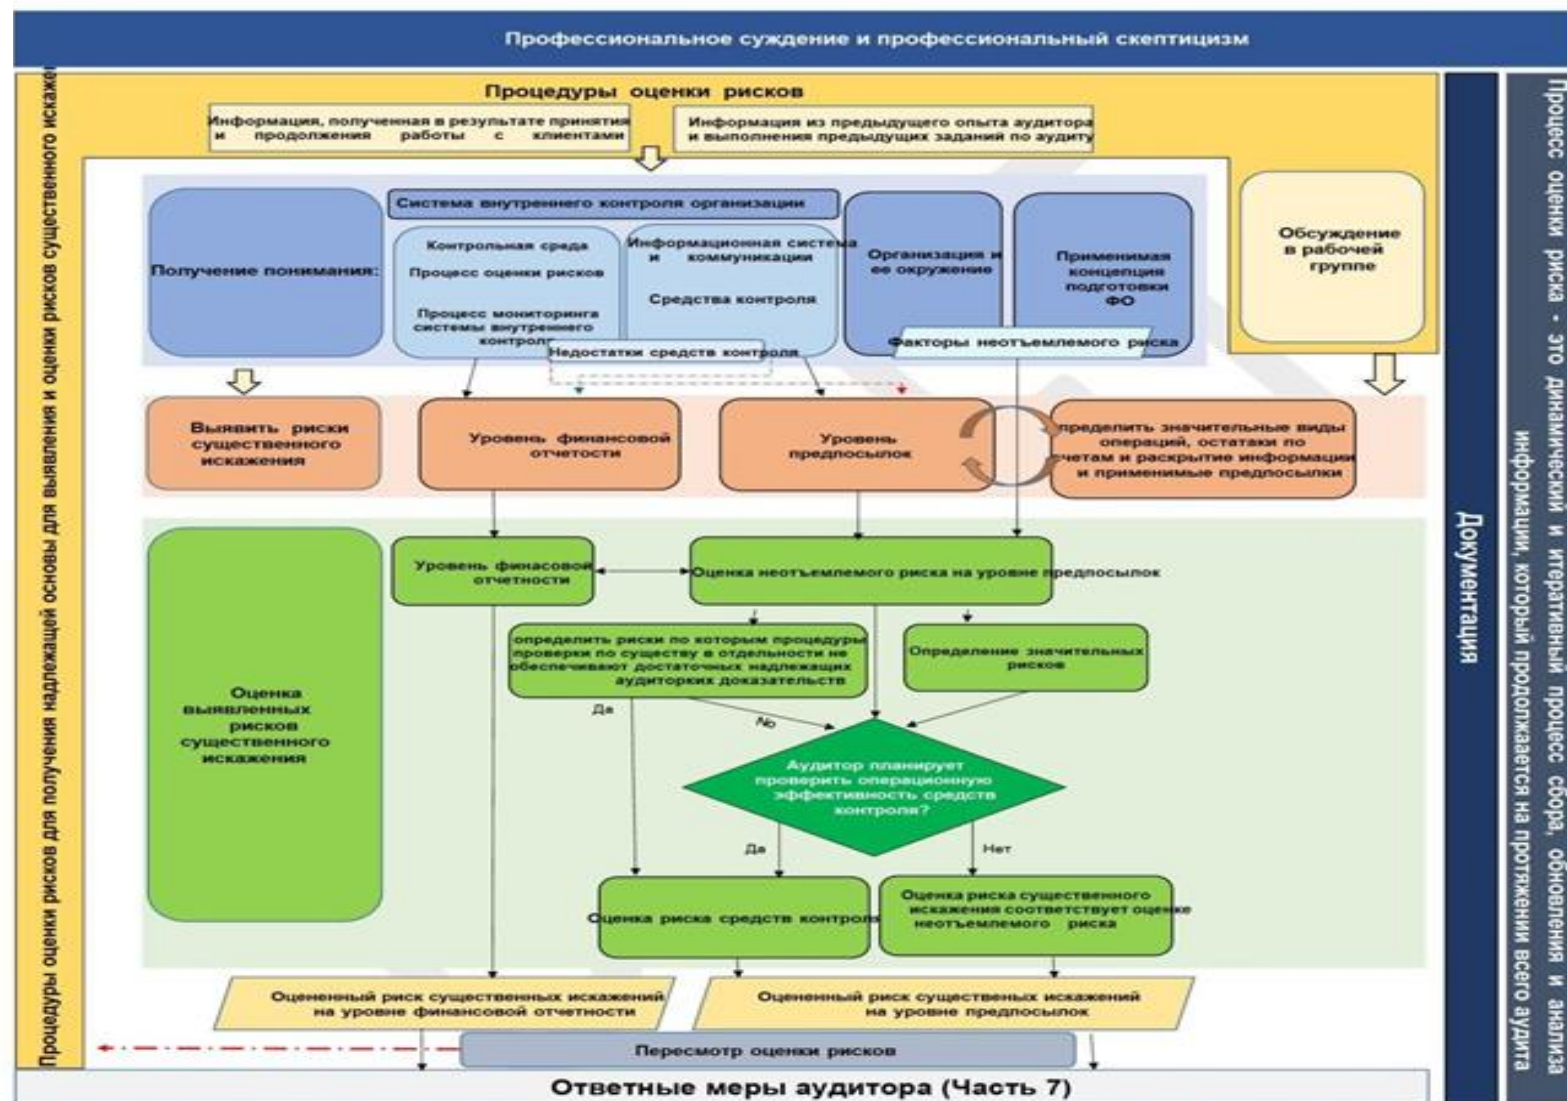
Профессиональное суждение и профессиональный скептицизм

Процедуры оценки рисков для получения надлежащей основы для выявления и оценки рисков существенного искаже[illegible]

Процедуры оценки рисков

Информация, полученная в результате принятия и продолжения работы с клиентами

Информация из предыдущего опыта аудитора и выполнения предыдущих заданий по аудиту

Система внутреннего контроля организации

Получение понимания:

Контрольная среда

Процесс оценки рисков

Процесс мониторинга системы внутреннего контроля

Информационная система и коммуникации

Средства контроля

Организация и ее окружение

Применимая концепция подготовки ФО

Факторы неотъемлемого риска

Недостатки средств контроля

Обсуждение в рабочей группе

Выявить риски существенного искажения

Уровень финансовой отчетности

Уровень предпосылок

пределить значительные виды операций, остатаки по четам и раскрытие информации и применимые предпосылки

Оценка выявленных рисков существенного искажения

Уровень финасовой отчетности

Оценка неотъемлемого риска на уровне предпосылок

определить риски по которым процедуры проверки по существу в отдельности не обеспечивают достаточных надлежащих аудиторких доказательств

Определение значительных рисков

Да

No

Аудитор планирует проверить операционную эффективность средств контроля?

Да

Нет

Оценка риска средств контроля

Оценка риска существенного искажения соответствует оценке неотъемлемого риска

Оцененный риск существенных искажений на уровне финансовой отчетности

Оцененный риск существеных искажений на уровне предпосылок

Пересмотр оценки рисков

Ответные меры аудитора (Часть 7)

Документация

Процесс оценки риска - это динамический и итеративный процесс сбора, обновления и анализа информации, который продолжается на протяжении всего аудита